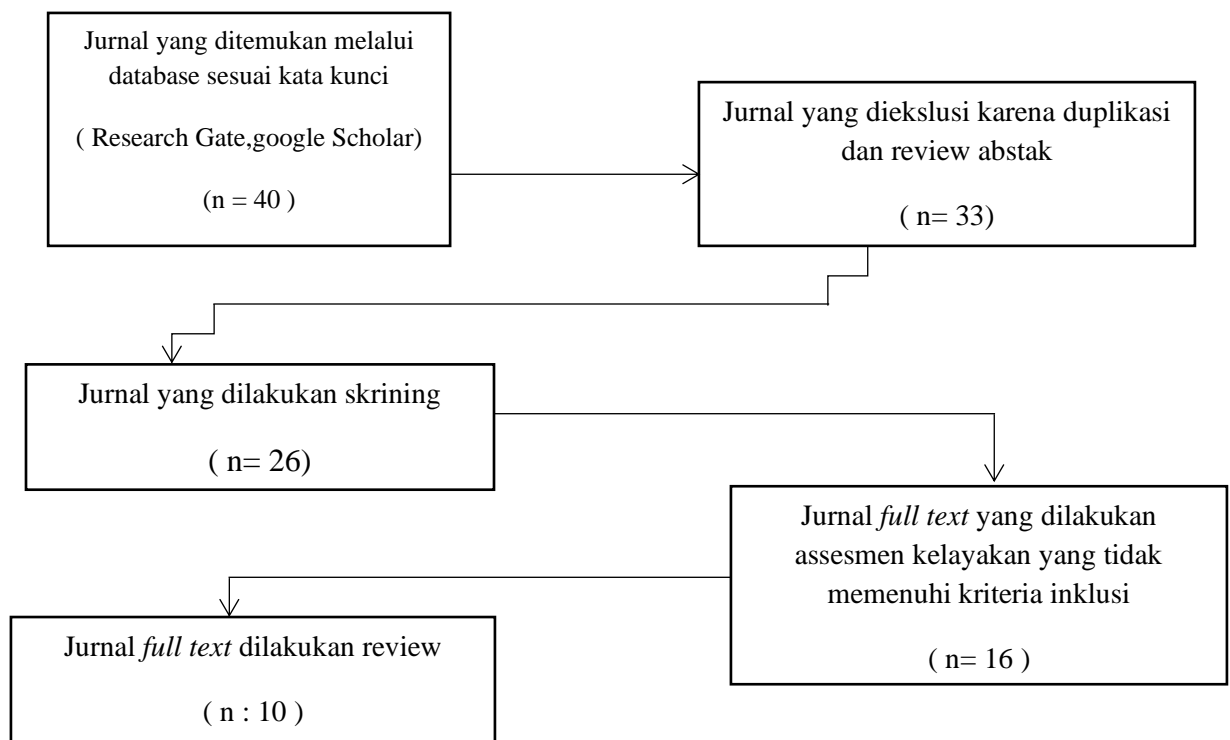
Jurnal yang ditemukan melalui database sesuai kata kunci

( Research Gate,google Scholar)

(n = 40 )

Jurnal yang diekslusi karena duplikasi dan review abstak

( n= 33)

Jurnal yang dilakukan skrining

( n= 26)

Jurnal *full text* yang dilakukan assesmen kelayakan yang tidak memenuhi kriteria inklusi

( n= 16 )

Jurnal *full text* dilakukan review

( n : 10 )